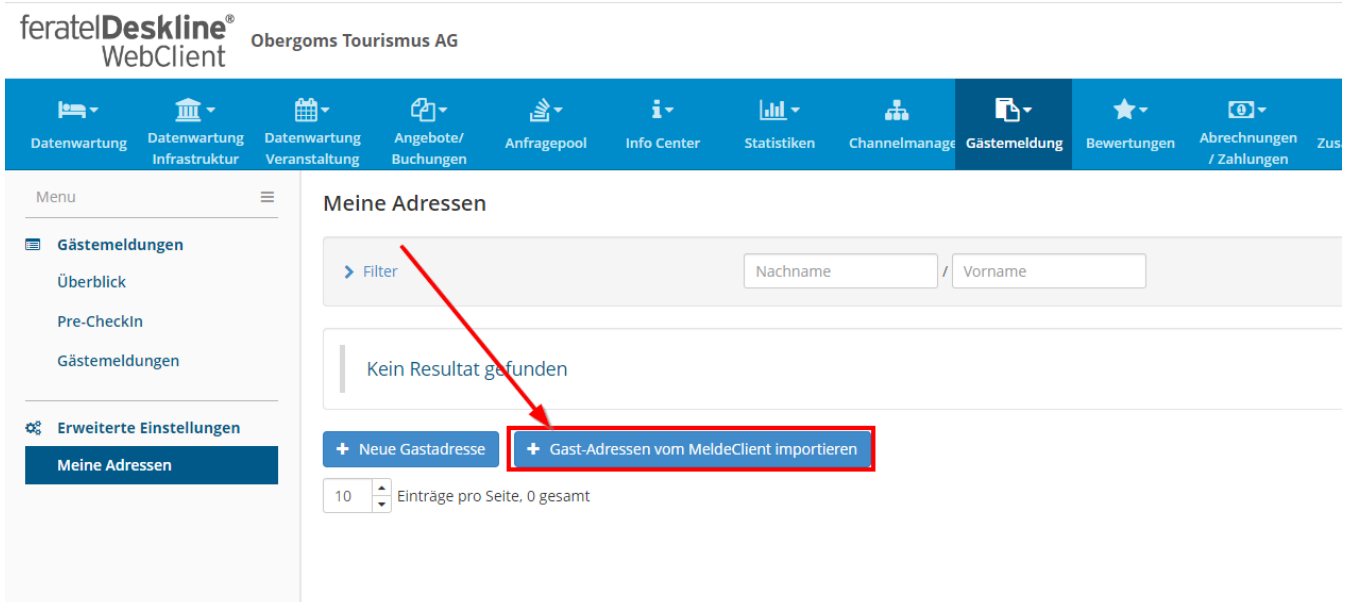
feratelDeskline®
WebClient

Obergoms Tourismus AG

Datenwartung
Datenwartung Infrastruktur
Datenwartung Veranstaltung
Angebote/ Buchungen
Anfragepool
Info Center
Statistiken
Channelmanage
Gästemeldung
Bewertungen
Abrechnungen / Zahlungen
Zus

Menu

Gästemeldungen
Überblick
Pre-CheckIn
Gästemeldungen

Erweiterte Einstellungen
Meine Adressen

Meine Adressen

Filter
Nachname / Vorname

Kein Resultat gefunden

+ Neue Gastadresse
+ Gast-Adressen vom MeldeClient importieren

10 Einträge pro Seite, 0 gesamt